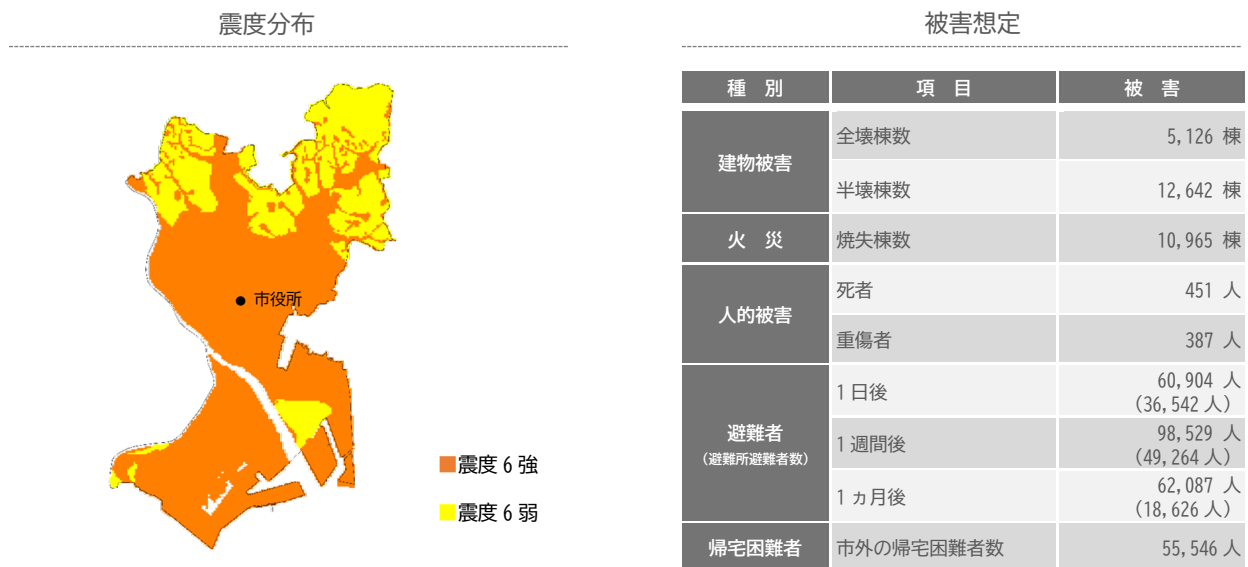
震度分布

市役所

震度６強

震度６弱

被害想定

| 種　別 | 項　目 | 被　害 |
|---|---|---|
| 建物被害 | 全壊棟数 | 5,126 棟 |
| | 半壊棟数 | 12,642 棟 |
| 火　災 | 焼失棟数 | 10,965 棟 |
| 人的被害 | 死者 | 451 人 |
| | 重傷者 | 387 人 |
| 避難者（避難所避難者数） | 1日後 | 60,904 人（36,542 人） |
| | 1週間後 | 98,529 人（49,264 人） |
| | 1ヵ月後 | 62,087 人（18,626 人） |
| 帰宅困難者 | 市外の帰宅困難者数 | 55,546 人 |